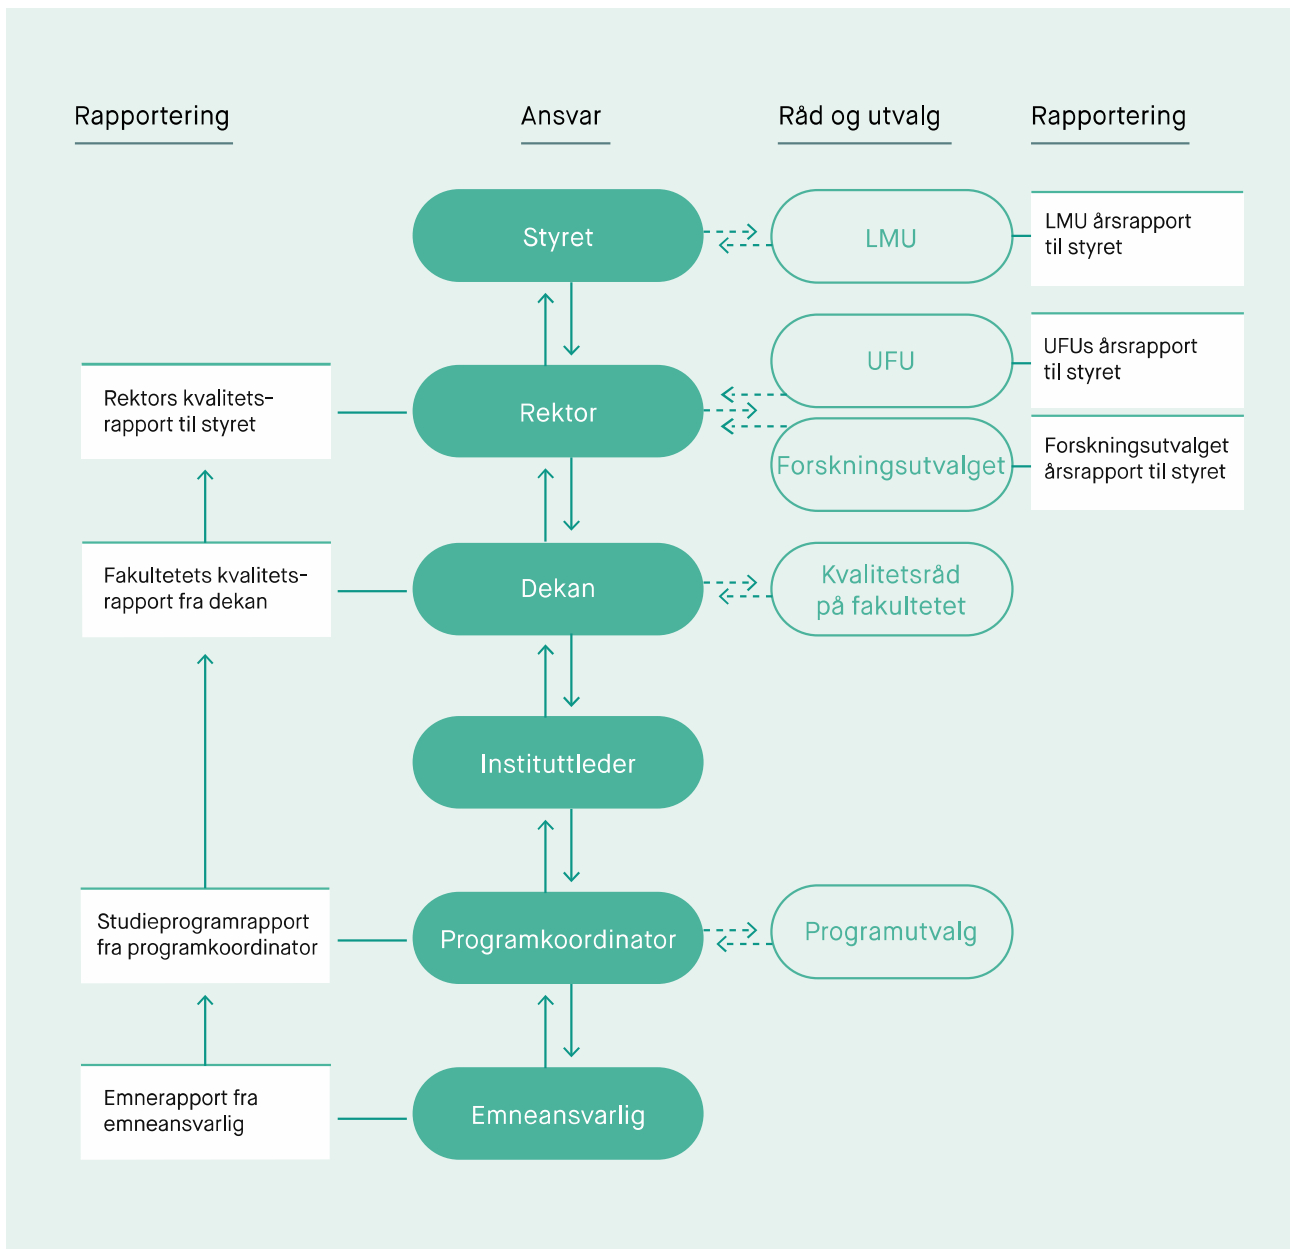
Rapportering

Ansvar

Råd og utvalg

Rapportering

Styret

LMU

LMU årsrapport til styret

UFU

UFUs årsrapport til styret

Rektors kvalitetsrapport til styret

Rektor

Forskningsutvalget

Forskningsutvalget årsrapport til styret

Fakultetets kvalitetsrapport fra dekan

Dekan

Kvalitetsråd på fakultetet

Instituttleder

Studieprogramrapport fra programkoordinator

Programkoordinator

Programutvalg

Emnerapport fra emneansvarlig

Emneansvarlig